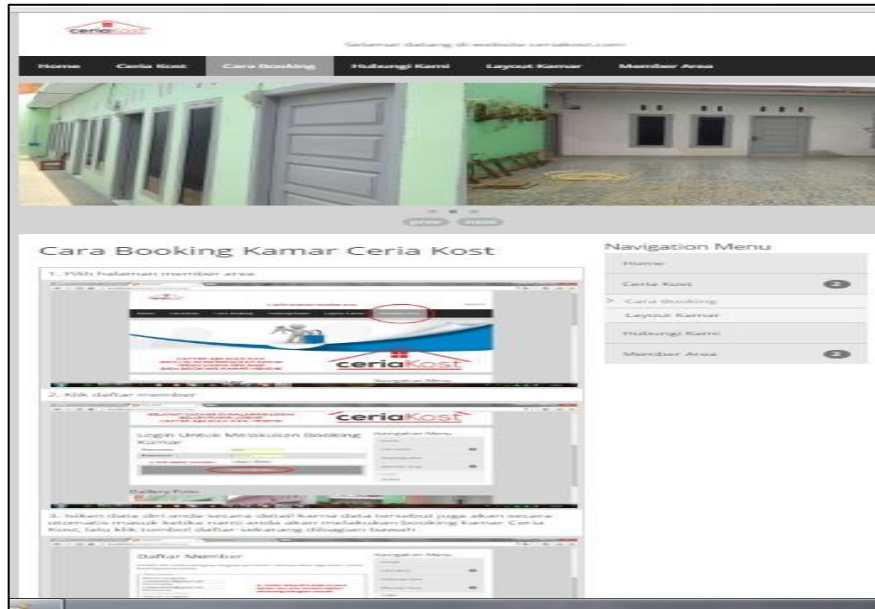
ceriaKost

Selamat datang di website ceriakost.com

Home Ceria Kost Cara Booking Hubungi Kami Layout Kamar Member Area

Cara Booking Kamar Ceria Kost

1. Pilih halaman member area

ceriaKost

Navigation Menu

2. Klik daftar member

ceriaKost

Login Untuk Melakukan Booking Kamar

Navigation Menu

Gallery Foto

3. Isikan data diri anda secara detail karna data tersebut juga akan secara otomatis masuk ketika nanti anda akan melakukan booking kamar Ceria Kost, lalu klik tombol daftar sekarang dibagian bawah

Daftar Member

Navigation Menu

Navigation Menu

Home

Ceria Kost 2

Cara Booking

Layout Kamar

Hubungi Kami

Member Area 2